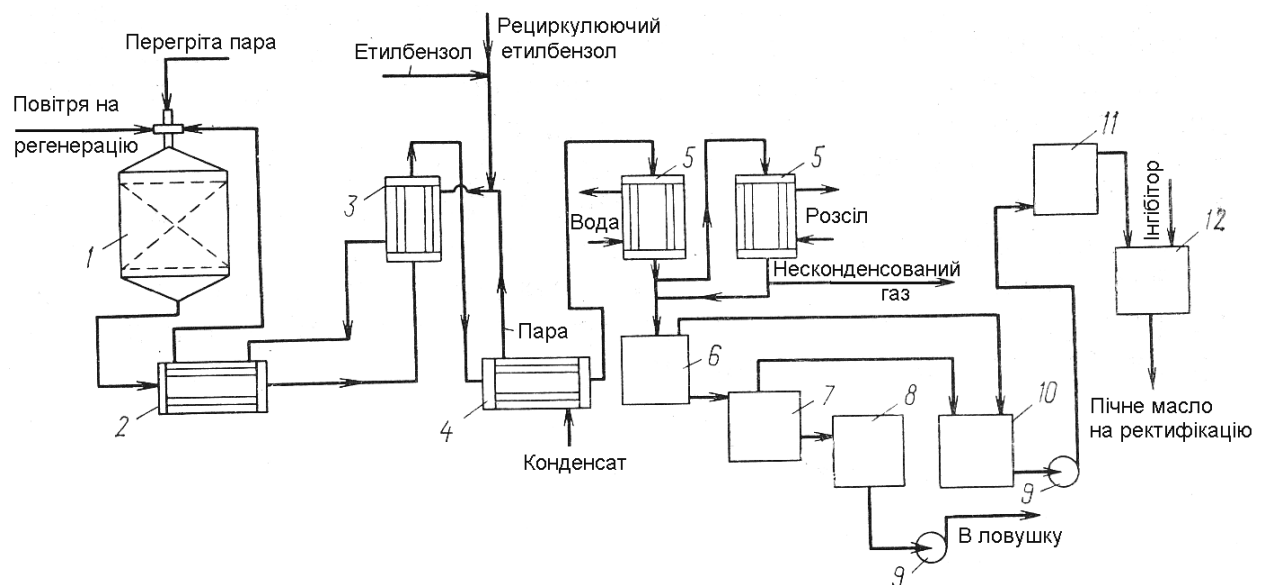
Перегріта пара
Повітря на регенерацію
Етилбензол
Рециркулюючий етилбензол
1
2
3
4
Пара
Конденсат
5
5
Вода
Розсіл
Несконденсований газ
6
7
8
10
9
9
В ловушку
11
Інгібітор
12
Пічне масло на ректифікацію